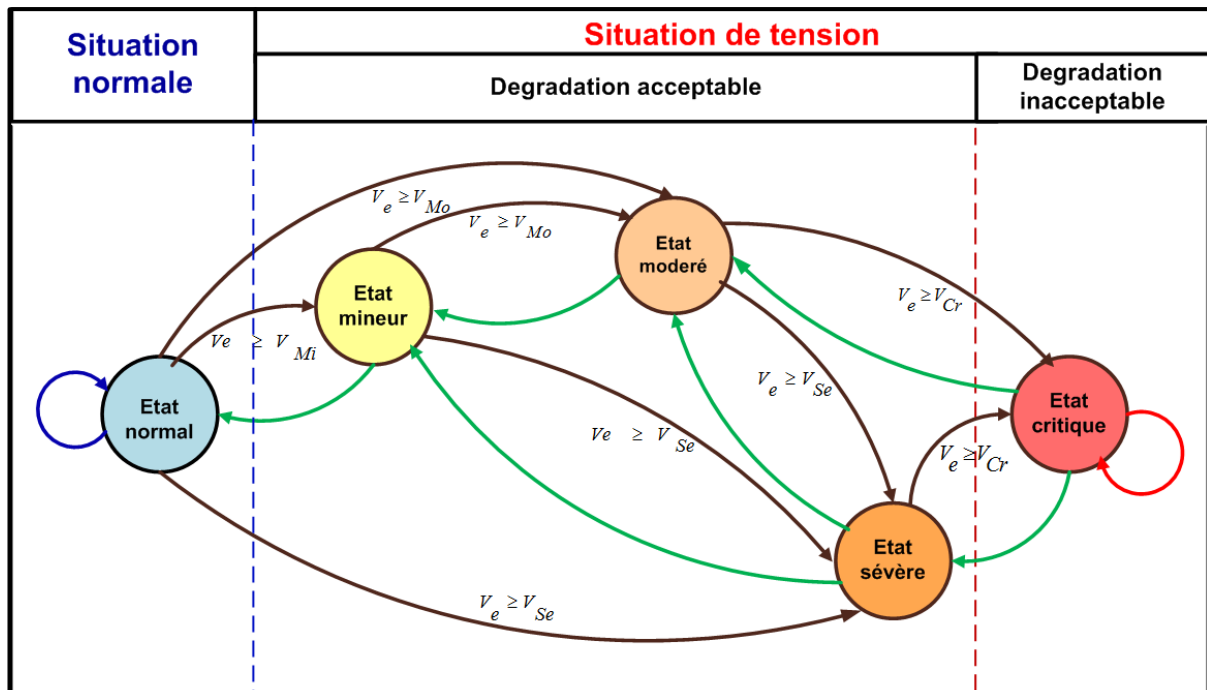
| Situation normale | Situation de tension | |
|---|---|---|
| | Degradation acceptable | Degradation inacceptable |

$V_e \geq V_{Mo}$

$V_e \geq V_{Mo}$

Etat moderé

$V_e \geq V_{Cr}$

Etat mineur

$Ve \geq V_{Mi}$

Etat normal

$V_e \geq V_{Se}$

Etat critique

$Ve \geq V_{Se}$

$V_e \geq V_{Cr}$

Etat sévère

$V_e \geq V_{Se}$